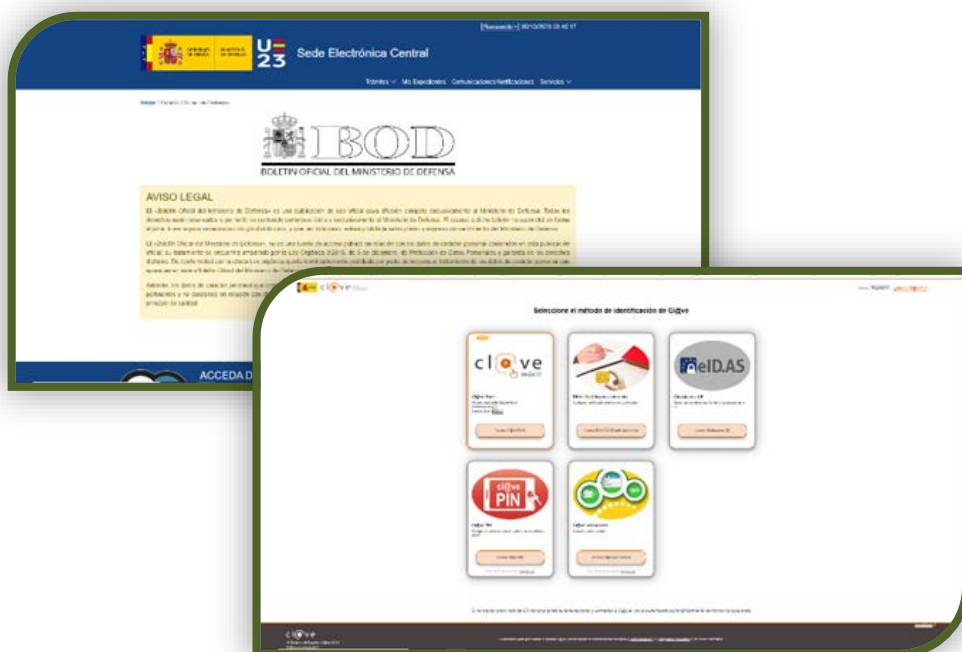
Sede Electrónica Central

Trámites Mis Expedientes Comunicaciones/Notificaciones Servicios

BOD

BOLETIN OFICIAL DEL MINISTERIO DE DEFENSA

AVISO LEGAL

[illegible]

ACCEDA D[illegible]

cl@ve

Seleccione el método de identificación de Cl@ve

cl@ve móvil

eIDAS

cl@ve PIN

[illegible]